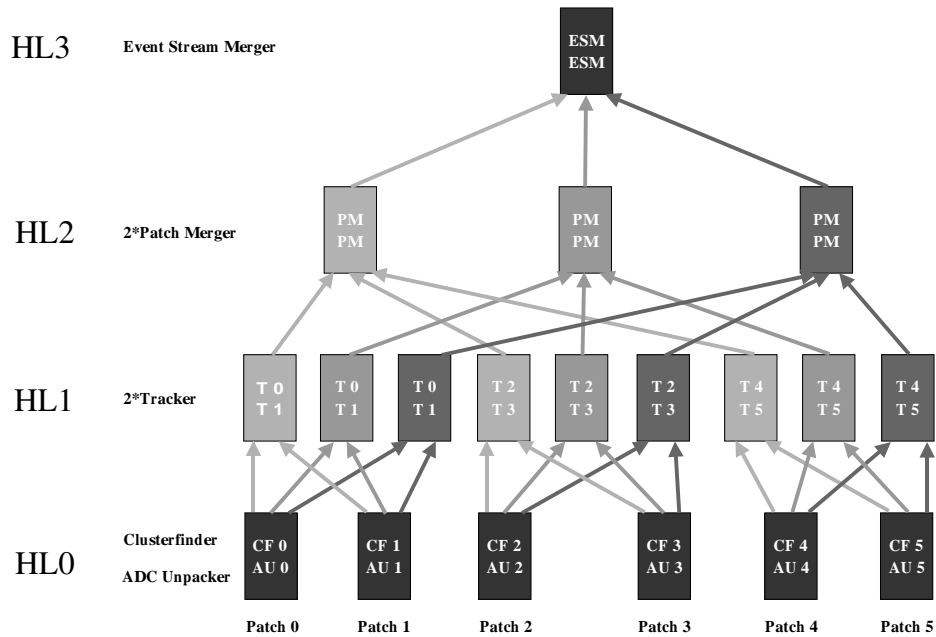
HL3 Event Stream Merger

ESM
ESM

HL2 2*Patch Merger

PM
PM

PM
PM

PM
PM

HL1 2*Tracker

T 0
T 1

T 0
T 1

T 0
T 1

T 2
T 3

T 2
T 3

T 2
T 3

T 4
T 5

T 4
T 5

T 4
T 5

HL0 Clusterfinder
ADC Unpacker

CF 0
AU 0

CF 1
AU 1

CF 2
AU 2

CF 3
AU 3

CF 4
AU 4

CF 5
AU 5

Patch 0 Patch 1 Patch 2 Patch 3 Patch 4 Patch 5